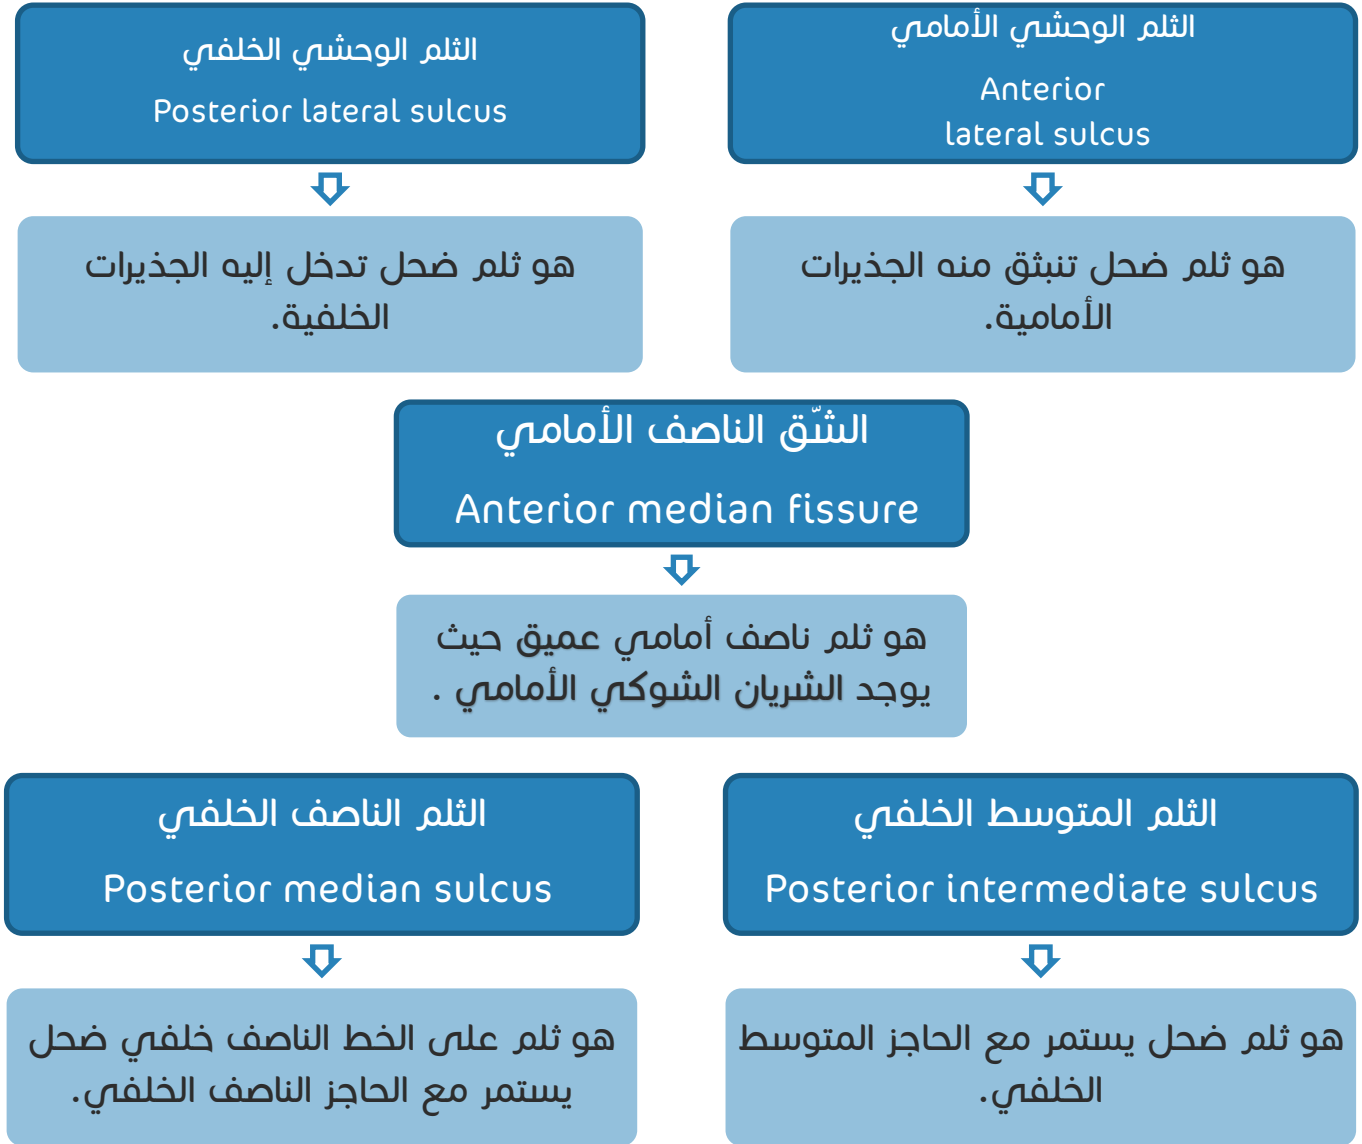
الثلم الوحشي الأمامي

Anterior lateral sulcus

هو ثلم ضحل تنبثق منه الجذيرات الأمامية.

الثلم الوحشي الخلفي

Posterior lateral sulcus

هو ثلم ضحل تدخل إليه الجذيرات الخلفية.

الشّق الناصف الأمامي

Anterior median fissure

هو ثلم ناصف أمامي عميق حيث يوجد الشريان الشوكي الأمامي .

الثلم المتوسط الخلفي

Posterior intermediate sulcus

هو ثلم ضحل يستمر مع الحاجز المتوسط الخلفي.

الثلم الناصف الخلفي

Posterior median sulcus

هو ثلم على الخط الناصف خلفي ضحل يستمر مع الحاجز الناصف الخلفي.